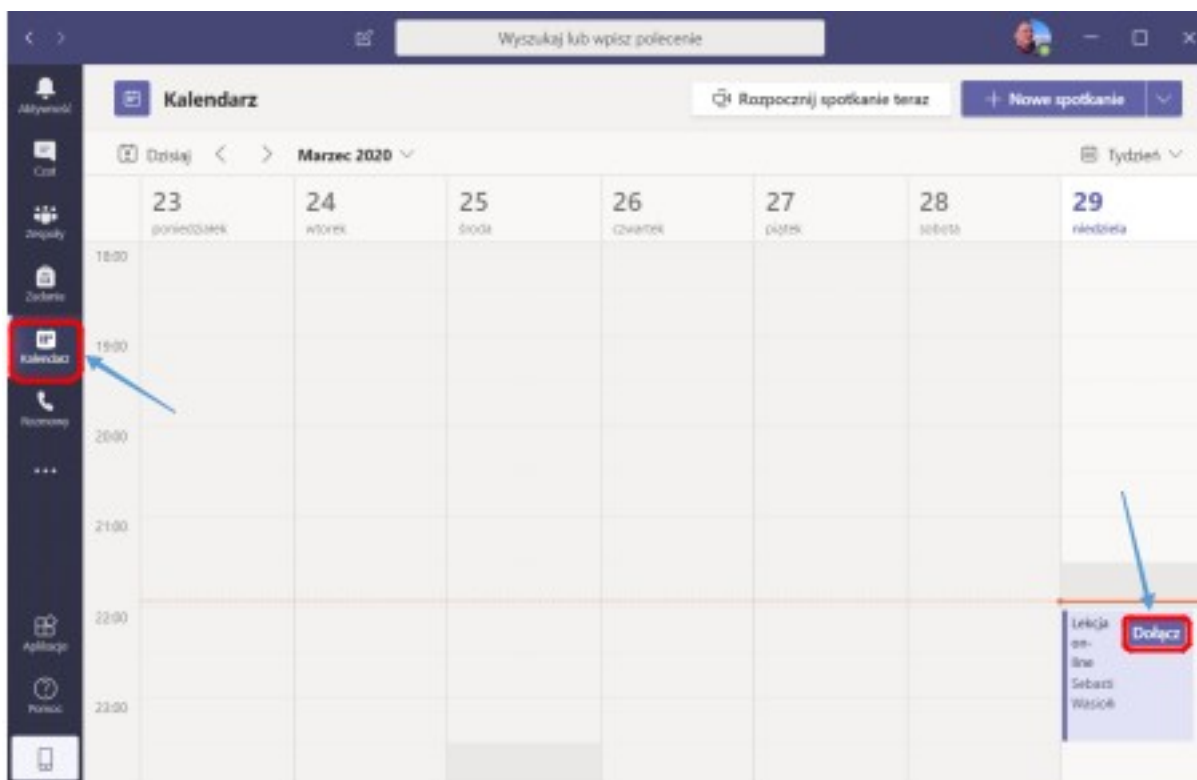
Wyszukaj lub wpisz polecenie

Aktywność
Czat
Zespoły
Zadania
Kalendarz
Rozmowy
...
Aplikacje
Pomoc

Kalendarz

Rozpocznij spotkanie teraz

+ Nowe spotkanie

Dzisiaj < > Marzec 2020

Tydzień

| | 23 poniedziałek | 24 wtorek | 25 środa | 26 czwartek | 27 piątek | 28 sobota | 29 niedziela |
|---|---|---|---|---|---|---|---|
| 18:00 | | | | | | | |
| 19:00 | | | | | | | |
| 20:00 | | | | | | | |
| 21:00 | | | | | | | |
| 22:00 | | | | | | | Lekcja on-line Sebasti Wasiok Dołącz |
| 23:00 | | | | | | | |